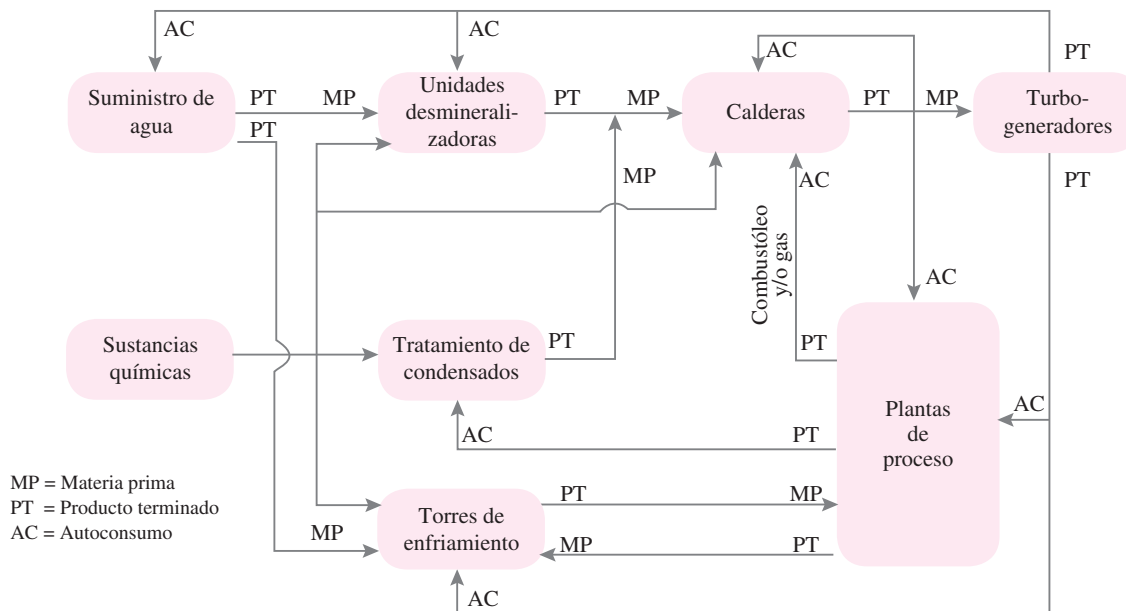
AC

AC

AC

PT

Suministro de agua

PT

MP

PT

Unidades desmineralizadoras

PT

MP

Calderas

PT

MP

Turbogeneradores

PT

MP

AC

Combustóleo y/o gas

AC

Sustancias químicas

Tratamiento de condensados

PT

PT

Plantas de proceso

AC

AC

PT

MP = Materia prima
PT = Producto terminado
AC = Autoconsumo

PT

MP

MP

Torres de enfriamiento

MP

PT

AC